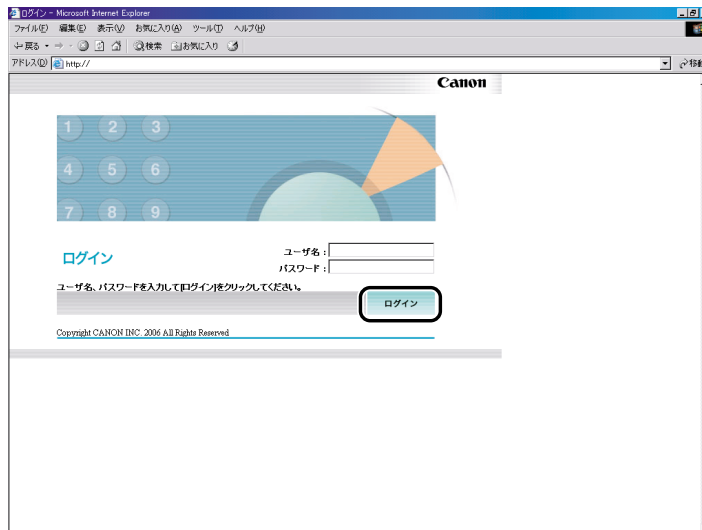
ログイン - Microsoft Internet Explorer

ファイル(F) 編集(E) 表示(V) お気に入り(A) ツール(T) ヘルプ(H)

戻る 検索 お気に入り

アドレス(D) http://

移動

Canon

1 2 3
4 5 6
7 8 9

ログイン

ユーザ名：
パスワード：

ユーザ名、パスワードを入力して[ログイン]をクリックしてください。

ログイン

Copyright CANON INC. 2006 All Rights Reserved